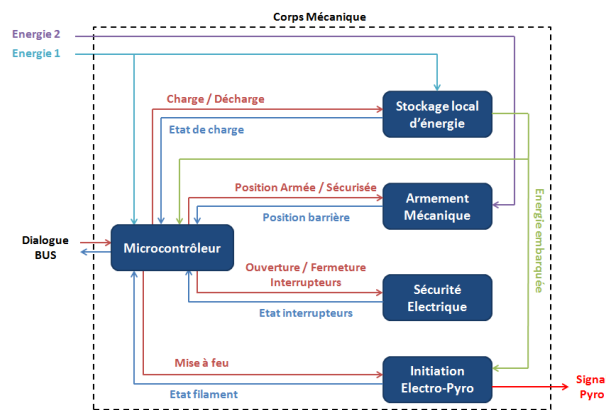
Corps Mécanique

Energie 2

Energie 1

Charge / Décharge

Etat de charge

Stockage local d'énergie

Position Armée / Sécurisée

Position barrière

Armement Mécanique

Dialogue BUS

Microcontrôleur

Ouverture / Fermeture Interrupteurs

Sécurité Electrique

Etat interrupteurs

Energie embarquée

Mise à feu

Etat filament

Initiation Electro-Pyro

Signa Pyro